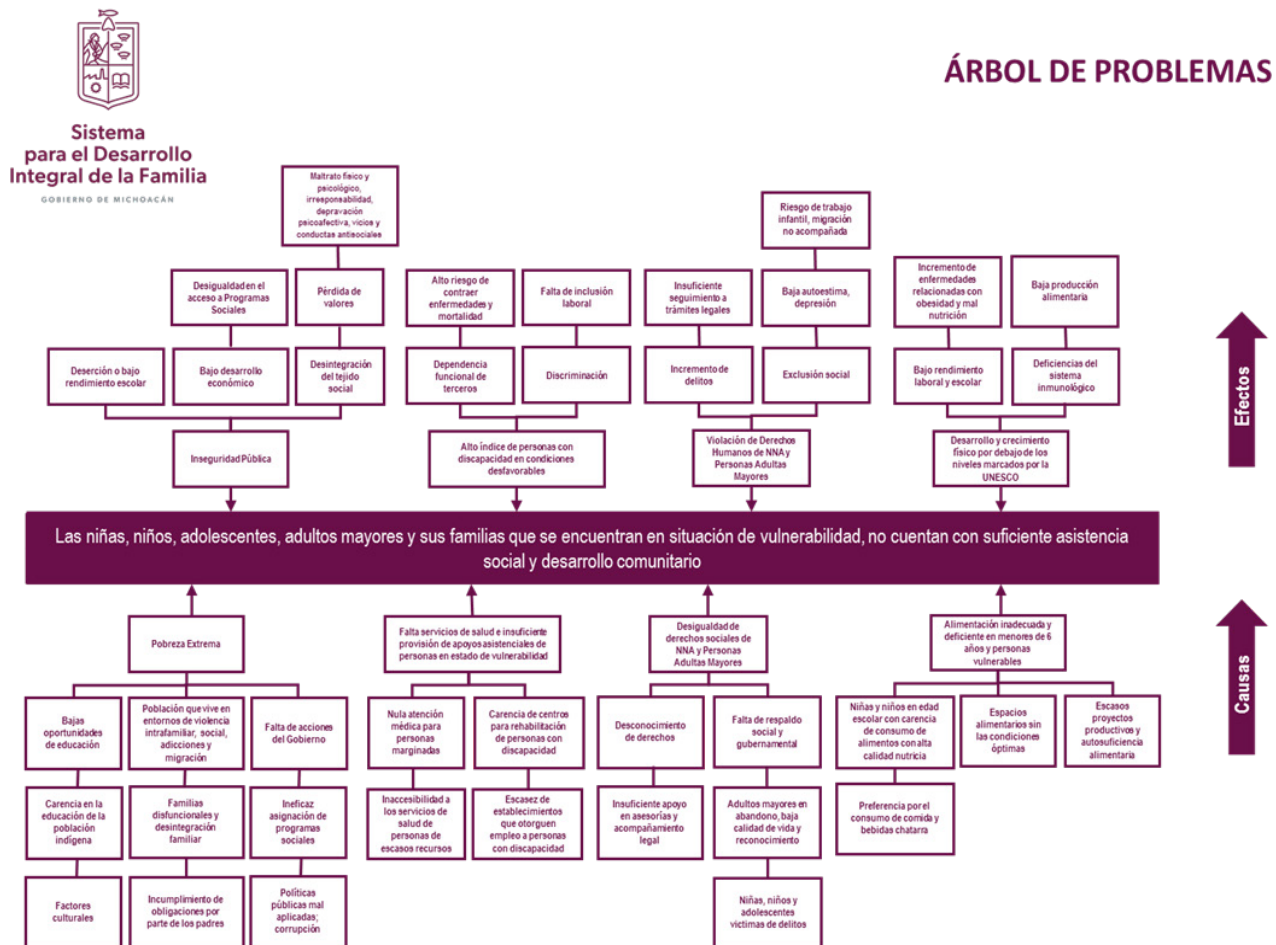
Sistema para el Desarrollo Integral de la Familia
GOBIERNO DE MICHOACÁN

ÁRBOL DE PROBLEMAS

Maltrato físico y psicológico, irresponsabilidad, depravación psicoafectiva, vicios y conductas antisociales

Desigualdad en el acceso a Programas Sociales

Pérdida de valores

Deserción o bajo rendimiento escolar

Bajo desarrollo económico

Desintegración del tejido social

Inseguridad Pública

Alto riesgo de contraer enfermedades y mortalidad

Falta de inclusión laboral

Dependencia funcional de terceros

Discriminación

Alto índice de personas con discapacidad en condiciones desfavorables

Riesgo de trabajo infantil, migración no acompañada

Insuficiente seguimiento a trámites legales

Baja autoestima, depresión

Incremento de delitos

Exclusión social

Violación de Derechos Humanos de NNA y Personas Adultas Mayores

Incremento de enfermedades relacionadas con obesidad y mal nutrición

Baja producción alimentaria

Bajo rendimiento laboral y escolar

Deficiencias del sistema inmunológico

Desarrollo y crecimiento físico por debajo de los niveles marcados por la UNESCO

Efectos

Las niñas, niños, adolescentes, adultos mayores y sus familias que se encuentran en situación de vulnerabilidad, no cuentan con suficiente asistencia social y desarrollo comunitario

Causas

Pobreza Extrema

Bajas oportunidades de educación

Población que vive en entornos de violencia intrafamiliar, social, adicciones y migración

Falta de acciones del Gobierno

Carencia en la educación de la población indígena

Familias disfuncionales y desintegración familiar

Ineficaz asignación de programas sociales

Factores culturales

Incumplimiento de obligaciones por parte de los padres

Políticas públicas mal aplicadas; corrupción

Falta servicios de salud e insuficiente provisión de apoyos asistenciales de personas en estado de vulnerabilidad

Nula atención médica para personas marginadas

Carencia de centros para rehabilitación de personas con discapacidad

Inaccesibilidad a los servicios de salud de personas de escasos recursos

Escasez de establecimientos que otorguen empleo a personas con discapacidad

Desigualdad de derechos sociales de NNA y Personas Adultas Mayores

Desconocimiento de derechos

Falta de respaldo social y gubernamental

Insuficiente apoyo en asesorías y acompañamiento legal

Adultos mayores en abandono, baja calidad de vida y reconocimiento

Niñas, niños y adolescentes víctimas de delitos

Alimentación inadecuada y deficiente en menores de 6 años y personas vulnerables

Niñas y niños en edad escolar con carencia de consumo de alimentos con alta calidad nutricia

Espacios alimentarios sin las condiciones óptimas

Escasos proyectos productivos y autosuficiencia alimentaria

Preferencia por el consumo de comida y bebidas chatarra